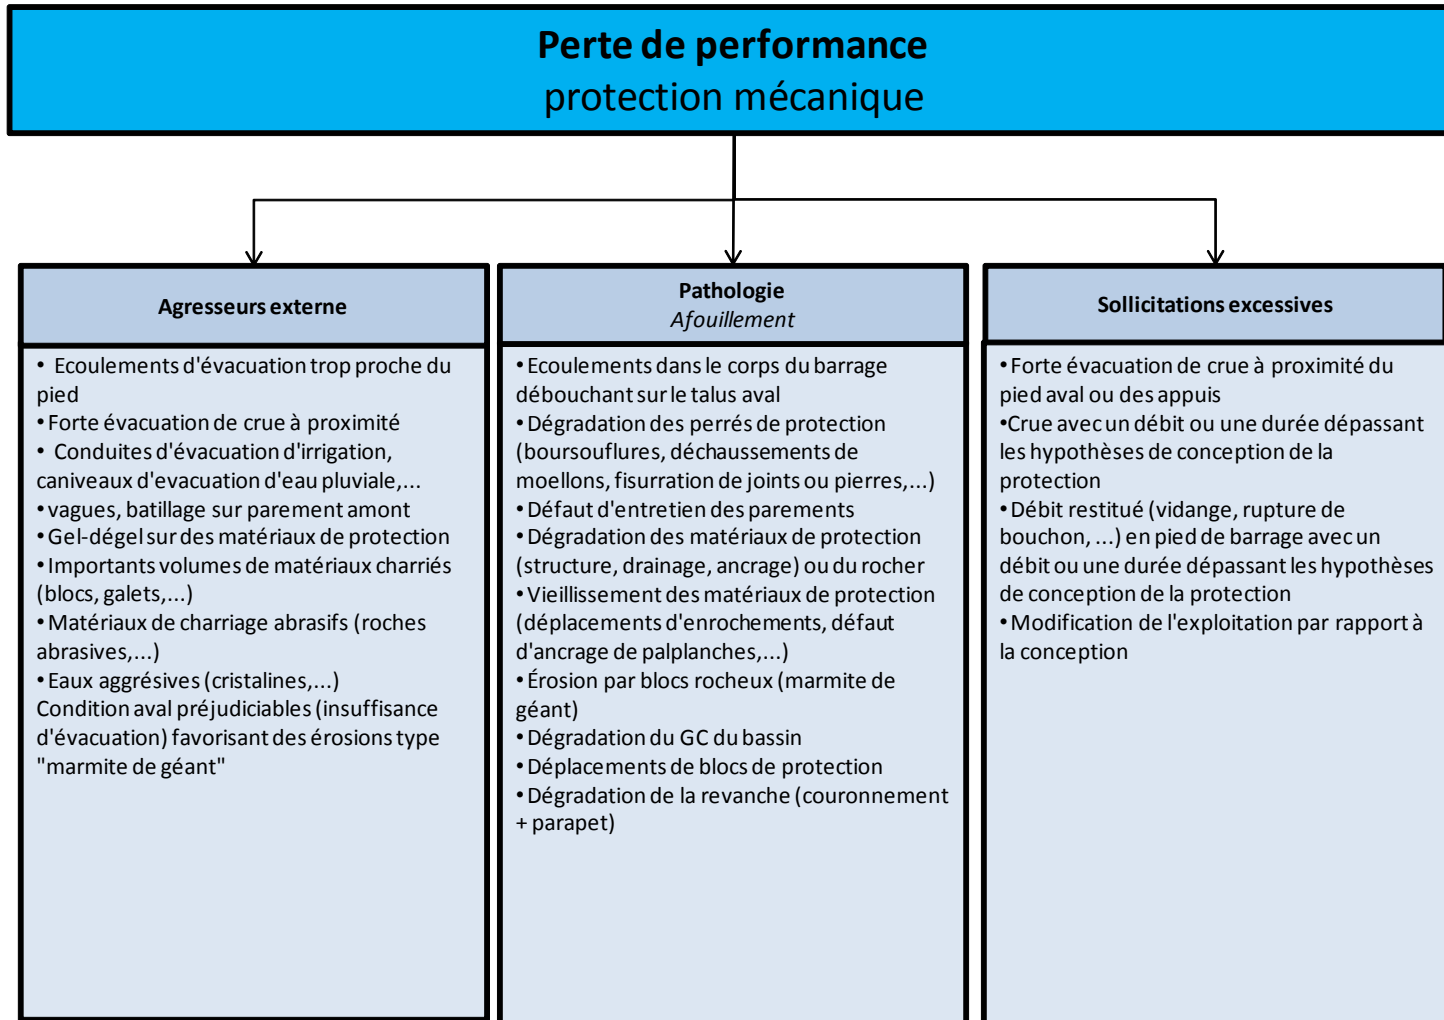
Perte de performance
protection mécanique

Agresseurs externe

• Ecoulements d'évacuation trop proche du pied
• Forte évacuation de crue à proximité
• Conduites d'évacuation d'irrigation, caniveaux d'evacuation d'eau pluviale,...
• vagues, batillage sur parement amont
• Gel-dégel sur des matériaux de protection
• Importants volumes de matériaux charriés (blocs, galets,...)
• Matériaux de charriage abrasifs (roches abrasives,...)
• Eaux aggrésives (cristalines,...)
Condition aval préjudiciables (insuffisance d'évacuation) favorisant des érosions type "marmite de géant"

Pathologie
Afouillement

• Ecoulements dans le corps du barrage débouchant sur le talus aval
• Dégradation des perrés de protection (boursouflures, déchaussements de moellons, fisurration de joints ou pierres,...)
• Défaut d'entretien des parements
• Dégradation des matériaux de protection (structure, drainage, ancrage) ou du rocher
• Vieillissement des matériaux de protection (déplacements d'enrochements, défaut d'ancrage de palplanches,...)
• Érosion par blocs rocheux (marmite de géant)
• Dégradation du GC du bassin
• Déplacements de blocs de protection
• Dégradation de la revanche (couronnement + parapet)

Sollicitations excessives

• Forte évacuation de crue à proximité du pied aval ou des appuis
•Crue avec un débit ou une durée dépassant les hypothèses de conception de la protection
• Débit restitué (vidange, rupture de bouchon, ...) en pied de barrage avec un débit ou une durée dépassant les hypothèses de conception de la protection
• Modification de l'exploitation par rapport à la conception